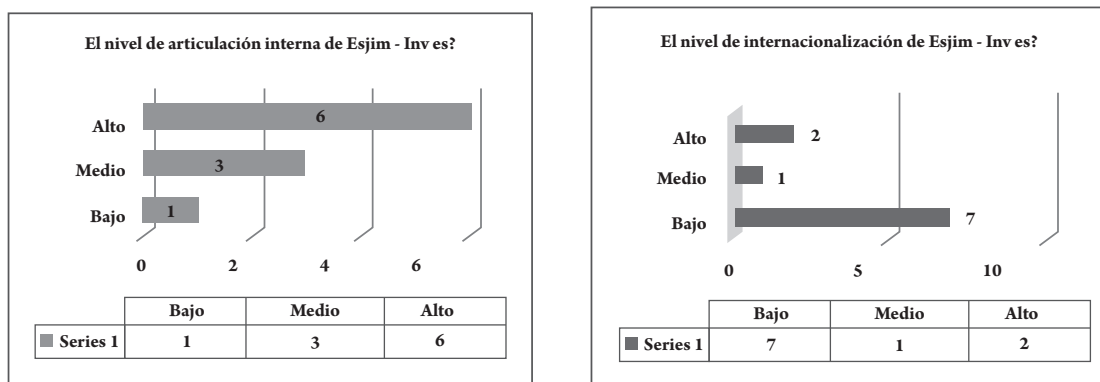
El nivel de articulación interna de Esjim - Inv es?

Alto 6
Medio 3
Bajo 1

0 2 4 6

| | Bajo | Medio | Alto |
|---|---|---|---|
| Series 1 | 1 | 3 | 6 |

El nivel de internacionalización de Esjim - Inv es?

Alto 2
Medio 1
Bajo 7

0 5 10

| | Bajo | Medio | Alto |
|---|---|---|---|
| Series 1 | 7 | 1 | 2 |